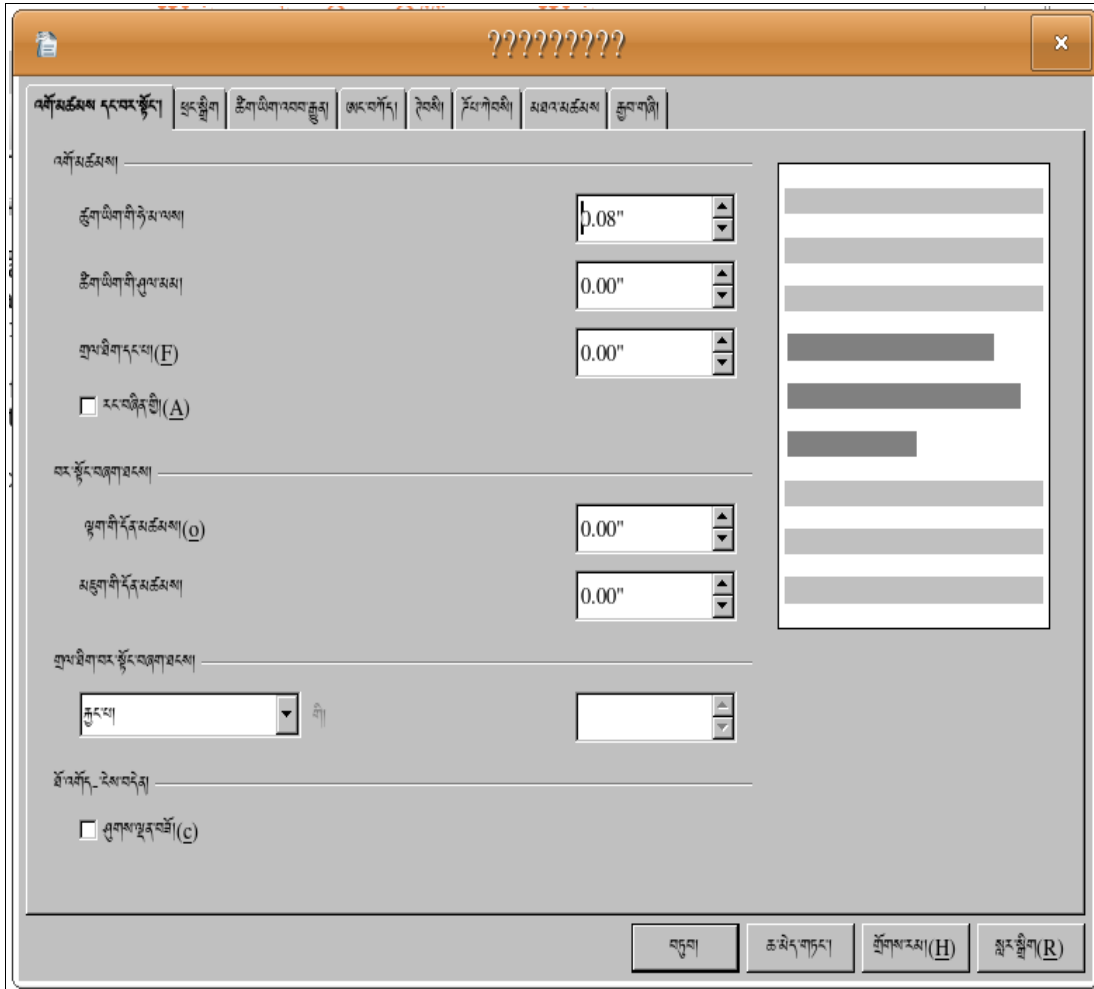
?????????

འགོ་མཚམས་དང་བར་སྟོང་། | ཕྱང་སྒྲིག | ཚིག་ཡིག་འཕར་རྒྱུན། | ཨང་འགོད། | ཐིག་རིས། | རྒྱབ་ལྗོངས། | མཐའ་མཚམས། | རྒྱལ་གཞི།

འགོ་མཚམས།

ཚིག་ཡིག་གི་སྔོན་ལ། 0.08"

ཚིག་ཡིག་གི་རྗེས་མ། 0.00"

གྲལ་ཐིག་དང་པོ(F) 0.00"

རང་བཞིན་གྱི(A)

བར་སྟོང་འཇུག་ཐངས།

ལྷག་གི་དོན་མཚམས(o) 0.00"

མཇུག་གི་དོན་མཚམས། 0.00"

གྲལ་ཐིག་བར་སྟོང་འཇུག་ཐངས།

རྒྱང་བ། གི

ཐོ་འགོད་-ཐེམ་བདེན།

ཤུགས་ལྡན་བཟོ།(c)

གཏན། ཆ་མེད་གཏང་། རོགས་རམ(H) སླར་སྒྲིག(R)